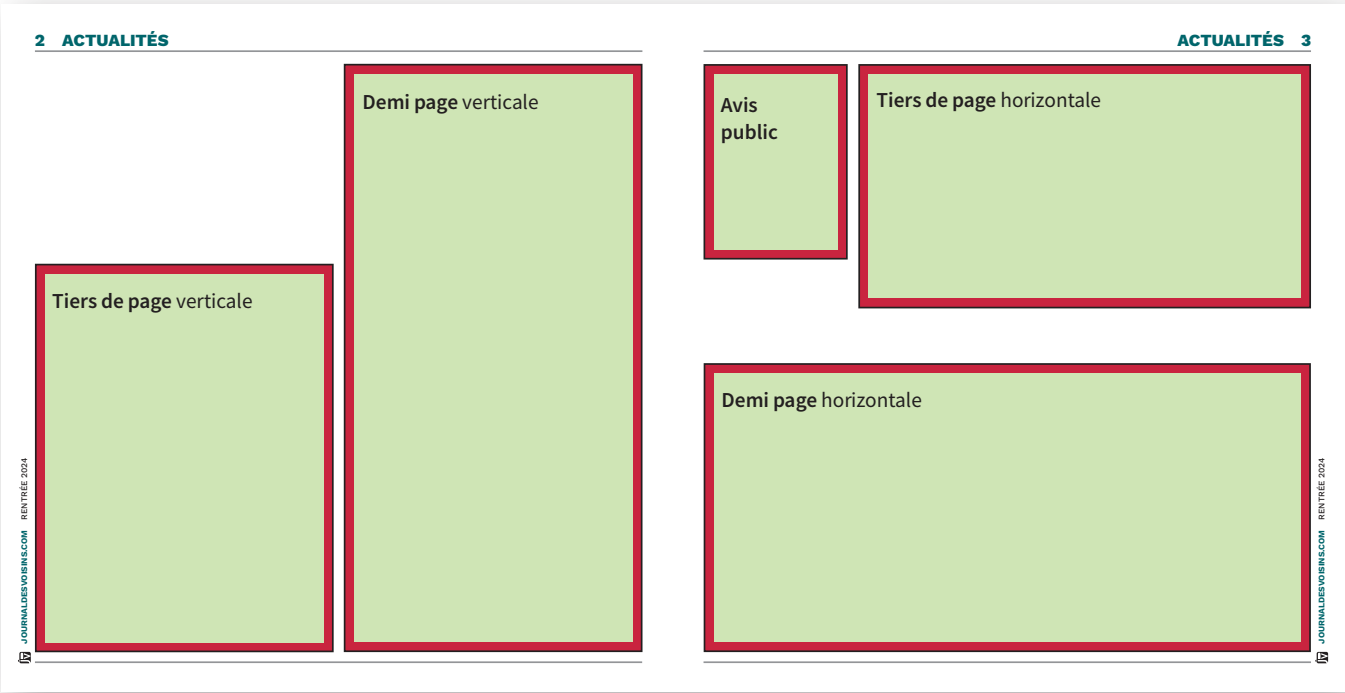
2 ACTUALITÉS

Demi page verticale

Tiers de page verticale

JOURNALDESVOISINS.COM RENTRÉE 2024

ACTUALITÉS 3

Avis public

Tiers de page horizontale

Demi page horizontale

JOURNALDESVOISINS.COM RENTRÉE 2024